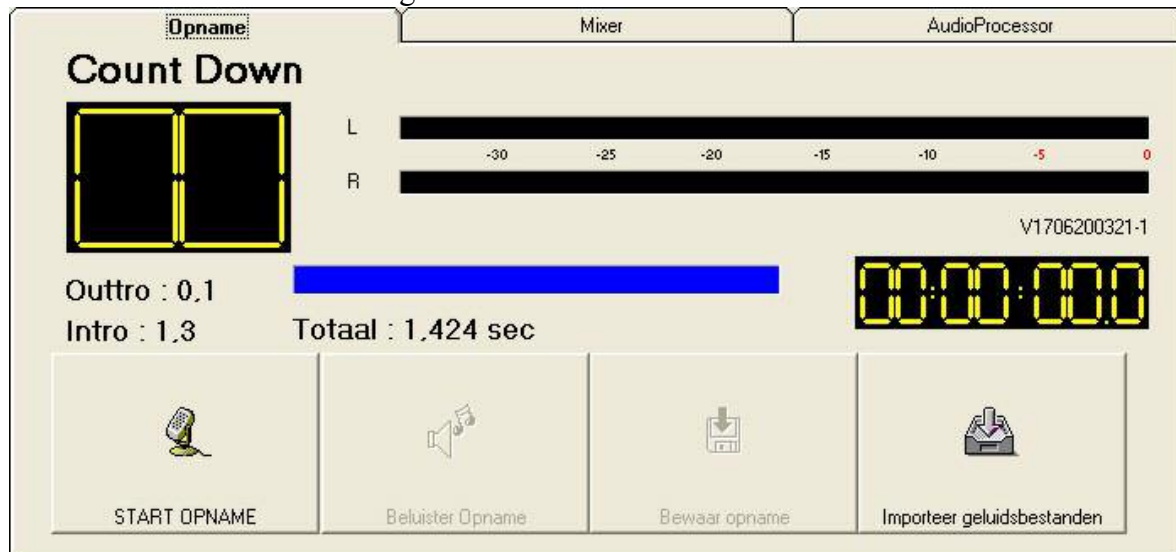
Opname | Mixer | AudioProcessor

Count Down

00

L
-30 -25 -20 -15 -10 -5 0
R

V1706200321-1

Outtro : 0,1
Intro : 1,3
Totaal : 1,424 sec

00:00:00.0

START OPNAME
Beluister Opname
Bewaar opname
Importeer geluidsbestanden